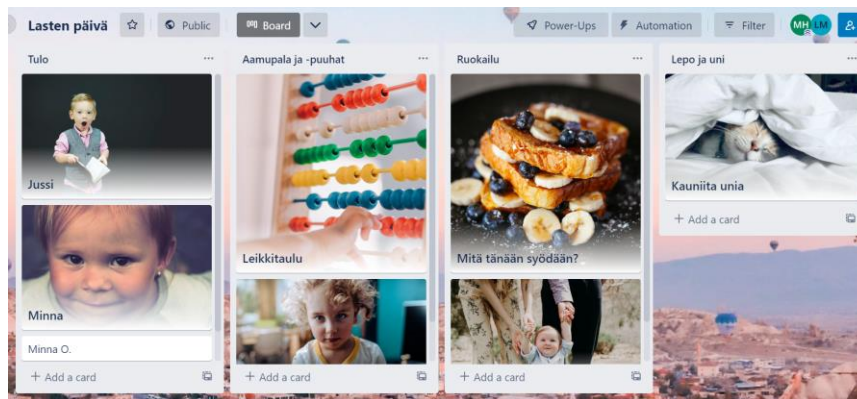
Lasten päivä ☆ Public Board Power-Ups Automation Filter MH LM

Tulo ...

Jussi

Minna

Minna O.

+ Add a card

Aamupala ja -puuhat ...

Leikkitaulu

+ Add a card

Ruokailu ...

Mitä tänään syödään?

+ Add a card

Lepo ja uni ...

Kauniita unia

+ Add a card